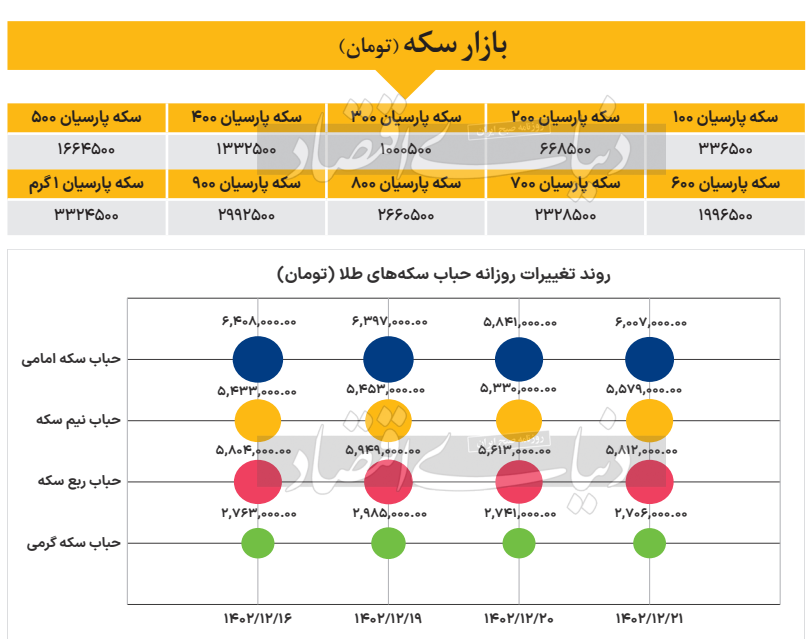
بازار سکه (تومان)

| سکه پارسیان ۱۰۰ | سکه پارسیان ۲۰۰ | سکه پارسیان ۳۰۰ | سکه پارسیان ۴۰۰ | سکه پارسیان ۵۰۰ |
|---|---|---|---|---|
| ۳۳۶۵۰۰ | ۶۶۸۵۰۰ | ۱۰۰۰۵۰۰ | ۱۳۳۲۵۰۰ | ۱۶۶۴۵۰۰ |
| سکه پارسیان ۶۰۰ | سکه پارسیان ۷۰۰ | سکه پارسیان ۸۰۰ | سکه پارسیان ۹۰۰ | سکه پارسیان ۱ گرم |
| ۱۹۹۶۵۰۰ | ۲۳۲۸۵۰۰ | ۲۶۶۰۵۰۰ | ۲۹۹۲۵۰۰ | ۳۳۲۴۵۰۰ |

دنیای اقتصاد
روزنامه صبح ایران

روند تغییرات روزانه حباب سکه‌های طلا (تومان)

حباب سکه امامی
۶,۴۰۸,۰۰۰.۰۰ ۶,۳۹۷,۰۰۰.۰۰ ۵,۸۴۱,۰۰۰.۰۰ ۶,۰۰۷,۰۰۰.۰۰

حباب نیم سکه
۵,۴۳۳,۰۰۰.۰۰ ۵,۴۵۳,۰۰۰.۰۰ ۵,۳۳۰,۰۰۰.۰۰ ۵,۵۷۹,۰۰۰.۰۰

حباب ربع سکه
۵,۸۰۴,۰۰۰.۰۰ ۵,۹۴۹,۰۰۰.۰۰ ۵,۶۱۳,۰۰۰.۰۰ ۵,۸۱۲,۰۰۰.۰۰

حباب سکه گرمی
۲,۷۶۳,۰۰۰.۰۰ ۲,۹۸۵,۰۰۰.۰۰ ۲,۷۴۱,۰۰۰.۰۰ ۲,۷۰۶,۰۰۰.۰۰

۱۴۰۲/۱۲/۱۶ ۱۴۰۲/۱۲/۱۹ ۱۴۰۲/۱۲/۲۰ ۱۴۰۲/۱۲/۲۱

دنیای اقتصاد
روزنامه صبح ایران